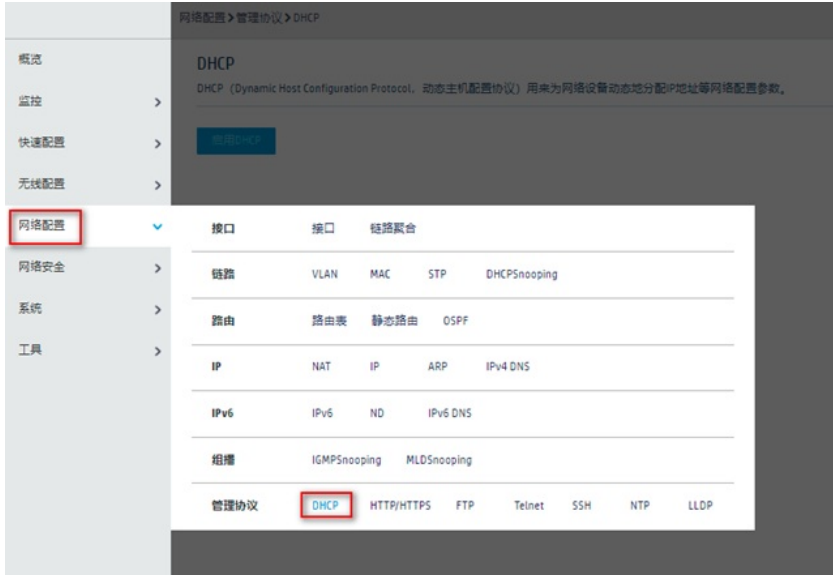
网络配置 > 管理协议 > DHCP

概览
监控 >
快速配置 >
无线配置 >
网络配置
网络安全 >
系统 >
工具 >

DHCP
DHCP（Dynamic Host Configuration Protocol，动态主机配置协议）用来为网络设备动态地分配IP地址等网络配置参数。

启用DHCP

| 接口 | 接口 | 链路聚合 | | | | | |
|---|---|---|---|---|---|---|---|
| 链路 | VLAN | MAC | STP | DHCPSnooping | | | |
| 路由 | 路由表 | 静态路由 | OSPF | | | | |
| IP | NAT | IP | ARP | IPv4 DNS | | | |
| IPv6 | IPv6 | ND | IPv6 DNS | | | | |
| 组播 | IGMPSnooping | MLDSnooping | | | | | |
| 管理协议 | DHCP | HTTP/HTTPS | FTP | Telnet | SSH | NTP | LLDP |